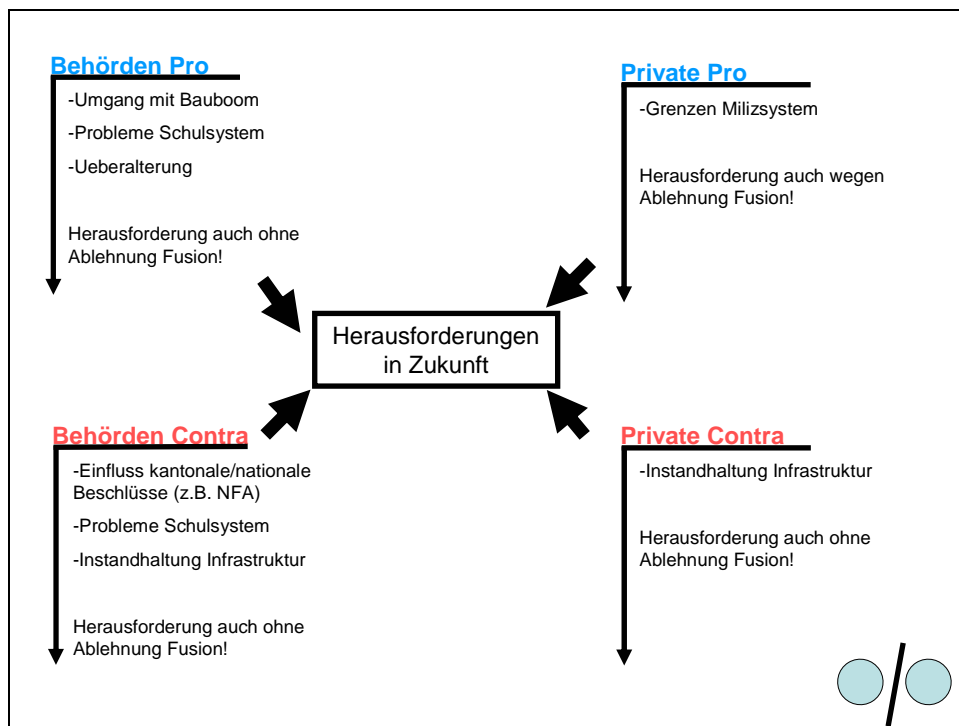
Behörden Pro

-Umgang mit Bauboom

-Probleme Schulsystem

-Ueberalterung

Herausforderung auch ohne Ablehnung Fusion!

Private Pro

-Grenzen Milizsystem

Herausforderung auch wegen Ablehnung Fusion!

Herausforderungen in Zukunft

Behörden Contra

-Einfluss kantonale/nationale Beschlüsse (z.B. NFA)

-Probleme Schulsystem

-Instandhaltung Infrastruktur

Herausforderung auch ohne Ablehnung Fusion!

Private Contra

-Instandhaltung Infrastruktur

Herausforderung auch ohne Ablehnung Fusion!